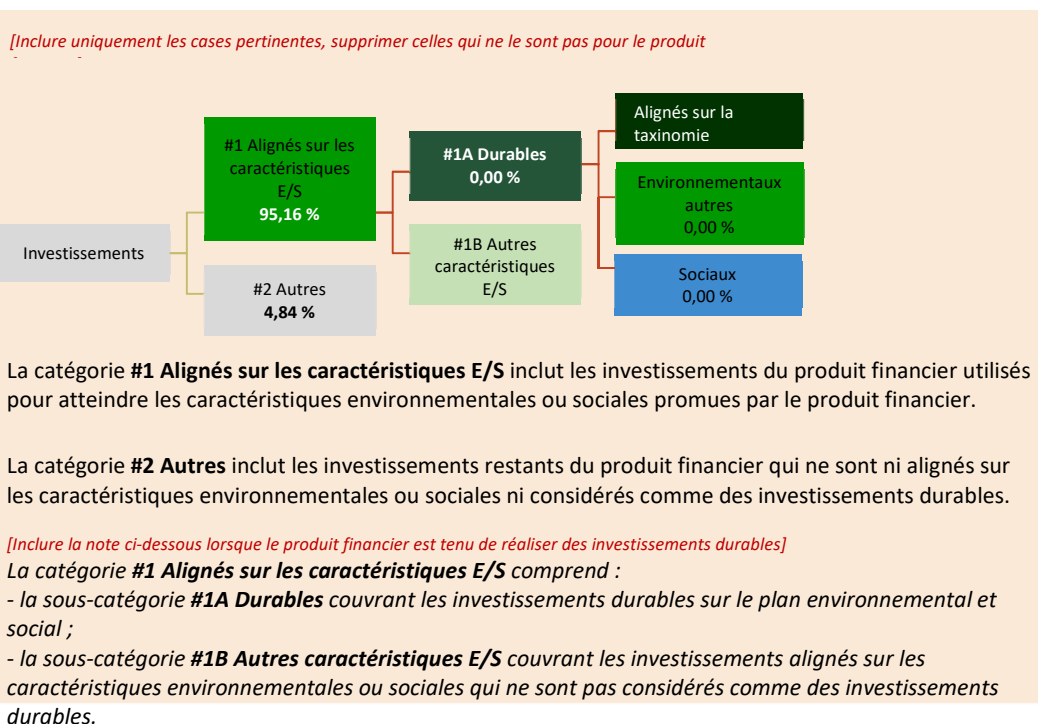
[Inclure uniquement les cases pertinentes, supprimer celles qui ne le sont pas pour le produit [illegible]

#1 Alignés sur les caractéristiques E/S
**95,16 %**

#1A Durables
**0,00 %**

Alignés sur la taxinomie

Environnementaux autres
0,00 %

Investissements

#1B Autres caractéristiques E/S

Sociaux
0,00 %

#2 Autres
**4,84 %**

La catégorie **#1 Alignés sur les caractéristiques E/S** inclut les investissements du produit financier utilisés pour atteindre les caractéristiques environnementales ou sociales promues par le produit financier.

La catégorie **#2 Autres** inclut les investissements restants du produit financier qui ne sont ni alignés sur les caractéristiques environnementales ou sociales ni considérés comme des investissements durables.

[Inclure la note ci-dessous lorsque le produit financier est tenu de réaliser des investissements durables]
La catégorie ***#1 Alignés sur les caractéristiques E/S*** comprend :
- la sous-catégorie ***#1A Durables*** couvrant les investissements durables sur le plan environnemental et social ;
- la sous-catégorie ***#1B Autres caractéristiques E/S*** couvrant les investissements alignés sur les caractéristiques environnementales ou sociales qui ne sont pas considérés comme des investissements durables.